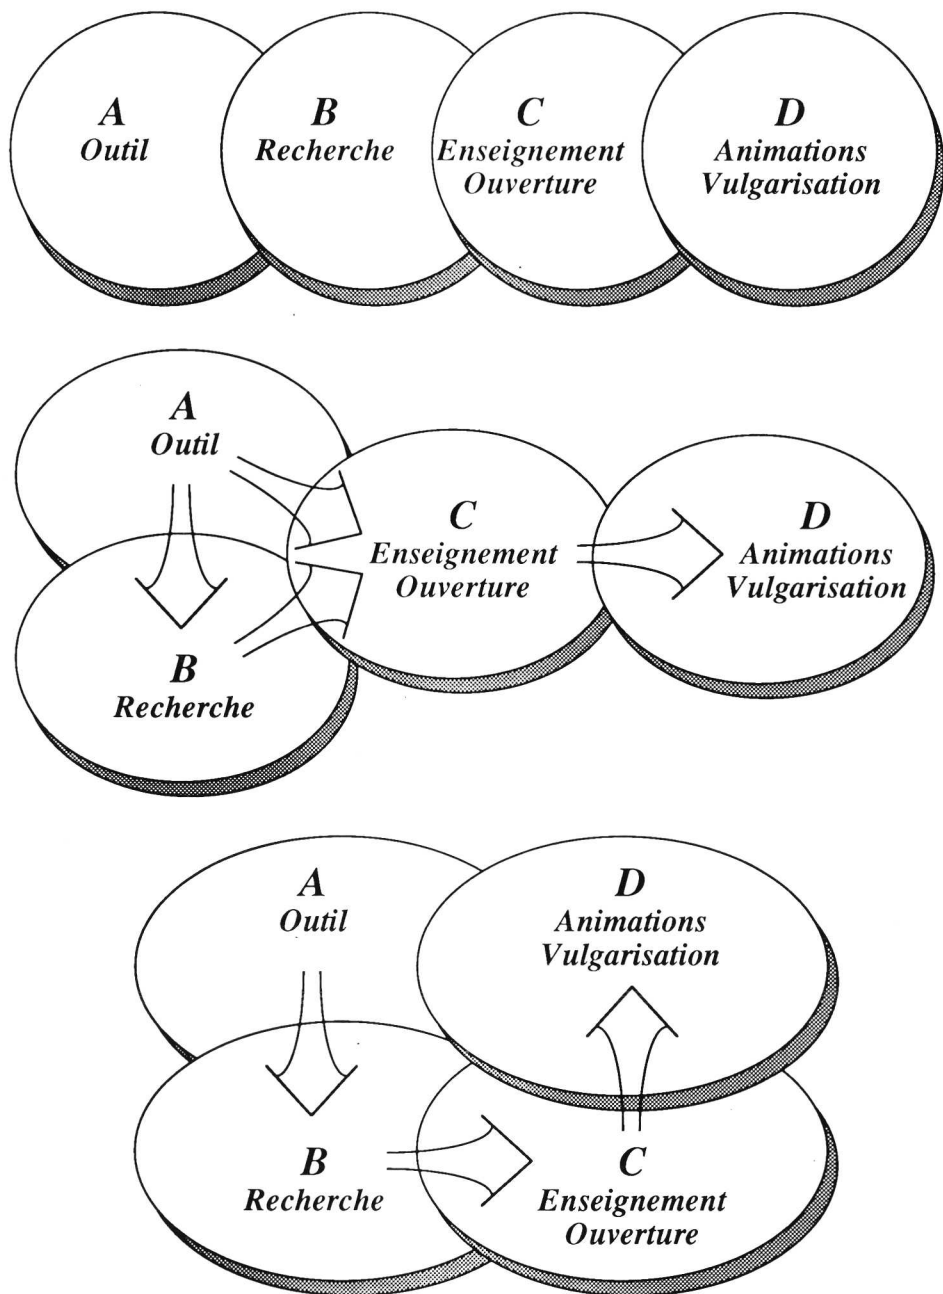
A
Outil

B
Recherche

C
Enseignement
Ouverture

D
Animations
Vulgarisation

A
Outil

C
Enseignement
Ouverture

D
Animations
Vulgarisation

B
Recherche

A
Outil

D
Animations
Vulgarisation

B
Recherche

C
Enseignement
Ouverture